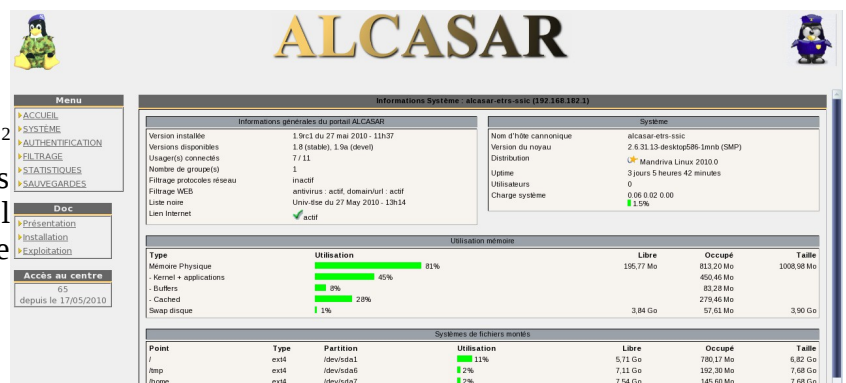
ALCASAR

Menu
ACCUEIL
SYSTÈME
AUTHENTIFICATION
FILTRAGE
STATISTIQUES
SAUVEGARDES

Doc
Présentation
Installation
Exploitation

Accès au centre
65
depuis le 17/05/2010

Informations Système : alcasar-etrs-ssic (192.168.182.1)

Informations générales du portail ALCASAR

| | |
|---|---|
| Version installée | 1.9rc1 du 27 mai 2010 - 11h37 |
| Versions disponibles | 1.8 (stable), 1.9a (devel) |
| Usager(s) connectés | 7 / 11 |
| Nombre de groupe(s) | 1 |
| Filtrage protocoles réseau | inactif |
| Filtrage WEB | antivirus : actif, domain/url : actif |
| Liste noire | Univ-tlse du 27 May 2010 - 13h14 |
| Lien Internet | actif |

Système

| | |
|---|---|
| Nom d'hôte cannonique | alcasar-etrs-ssic |
| Version du noyau | 2.6.31.13-desktop586-1mnb (SMP) |
| Distribution | Mandriva Linux 2010.0 |
| Uptime | 3 jours 5 heures 42 minutes |
| Utilisateurs | 0 |
| Charge système | 0.06 0.02 0.00 1.5% |

Utilisation mémoire

| Type | Utilisation | Libre | Occupé | Taille |
|---|---|---|---|---|
| Mémoire Physique | 81% | 195,77 Mo | 813,20 Mo | 1008,98 Mo |
| - Kernel + applications | 45% | | 450,46 Mo | |
| - Buffers | 8% | | 83,28 Mo | |
| - Cached | 28% | | 279,46 Mo | |
| Swap disque | 1% | 3,84 Go | 57,61 Mo | 3,90 Go |

Systèmes de fichiers montés

| Point | Type | Partition | Utilisation | Libre | Occupé | Taille |
|---|---|---|---|---|---|---|
| / | ext4 | /dev/sda1 | 11% | 5,71 Go | 780,17 Mo | 6,82 Go |
| /tmp | ext4 | /dev/sda6 | 2% | 7,11 Go | 192,30 Mo | 7,68 Go |
| /home | ext4 | /dev/sda7 | 2% | 7,54 Go | 145,60 Mo | 7,68 Go |